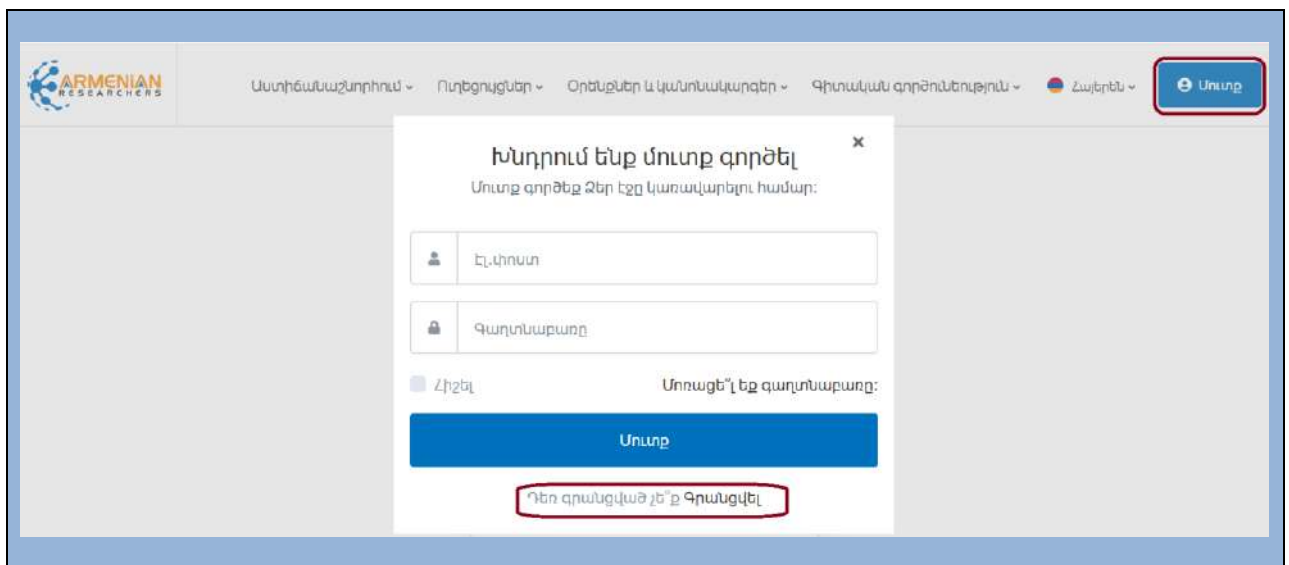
ARMENIAN RESEARCHERS

Աստիճանաշնորհում ⌄ Ուղեցույցներ ⌄ Օրենքներ և կանոնակարգեր ⌄ Գիտական գործունեություն ⌄ Հայերեն ⌄ Մուտք

Խնդրում ենք մուտք գործել
Մուտք գործեք Ձեր էջը կառավարելու համար:

Էլ.փոստ

Գաղտնաբառը

Հիշել

Մոռացե՞լ եք գաղտնաբառը:

Մուտք

Դեռ գրանցված չե՞ք Գրանցվել